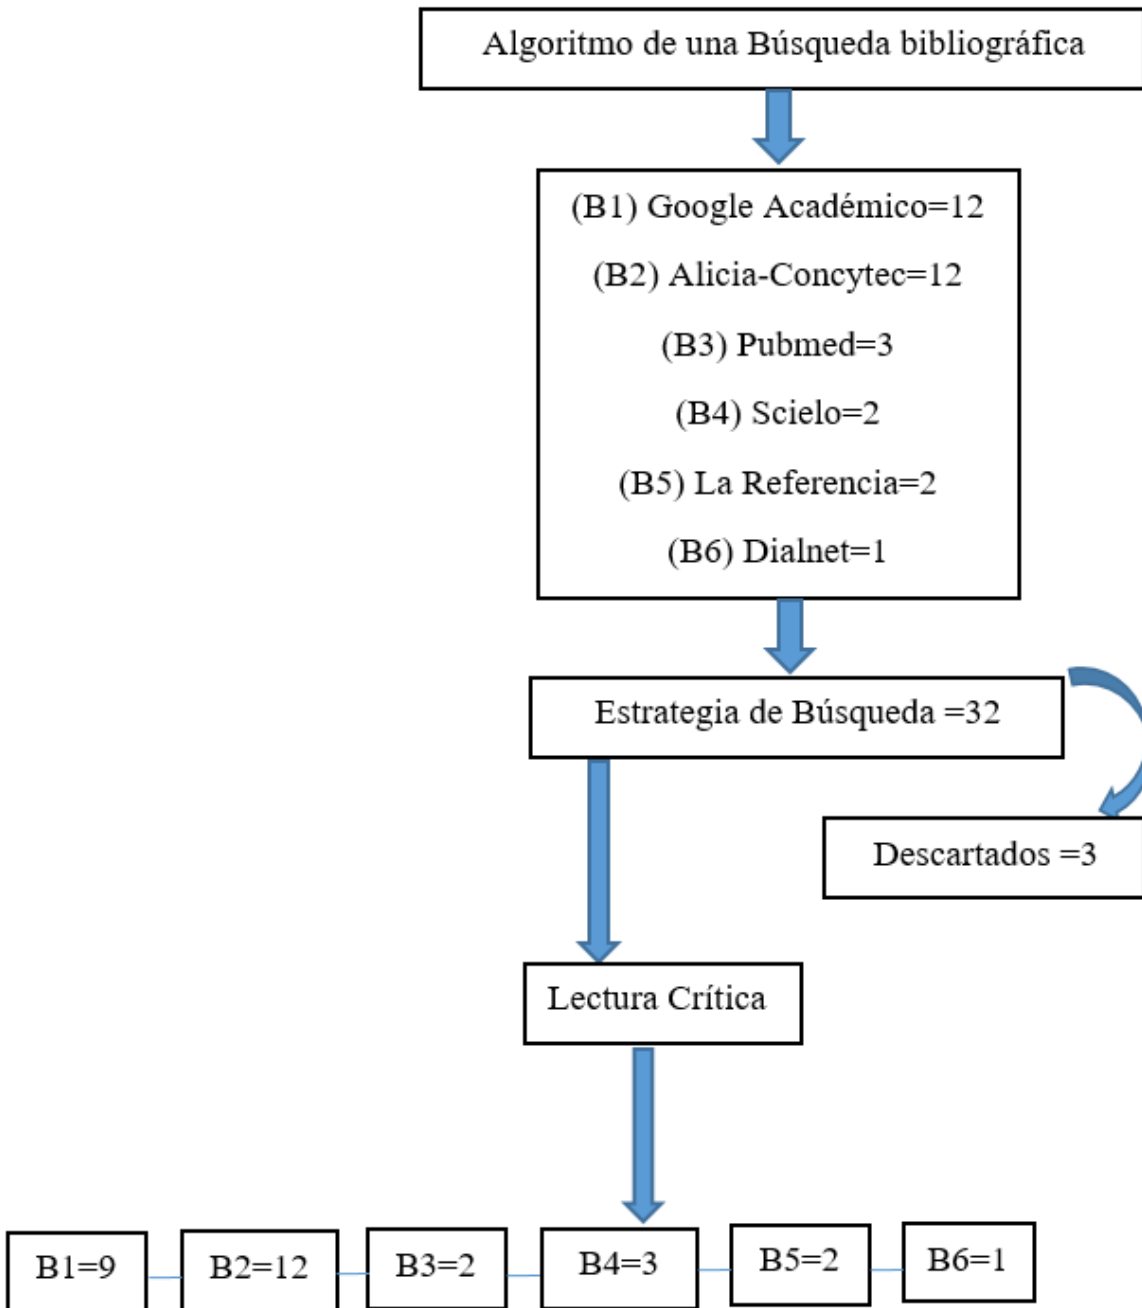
Algoritmo de una Búsqueda bibliográfica

(B1) Google Académico=12

(B2) Alicia-Concytec=12

(B3) Pubmed=3

(B4) Scielo=2

(B5) La Referencia=2

(B6) Dialnet=1

Estrategia de Búsqueda =32

Descartados =3

Lectura Crítica

B1=9

B2=12

B3=2

B4=3

B5=2

B6=1